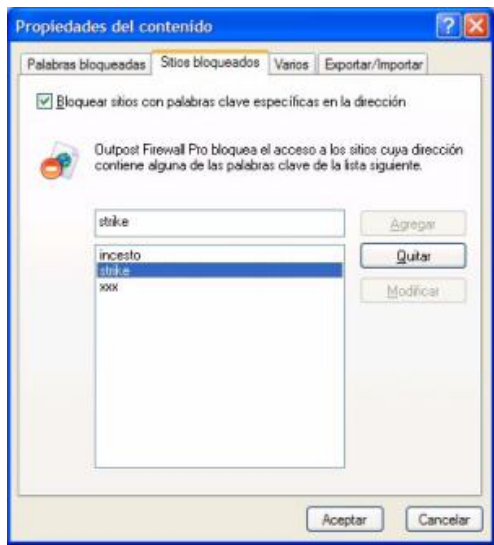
Propiedades del contenido

Palabras bloqueadas | Sitios bloqueados | Varios | Exportar/Importar

☑ Bloquear sitios con palabras clave específicas en la dirección

Outpost Firewall Pro bloquea el acceso a los sitios cuya dirección contiene alguna de las palabras clave de la lista siguiente.

strike

Agregar

incesto
strike
xxx

Quitar

Modificar

Aceptar

Cancelar